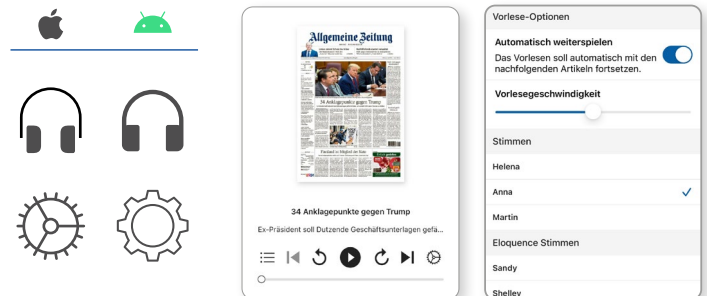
Allgemeine Zeitung

34 Anklagepunkte gegen Trump

34 Anklagepunkte gegen Trump

Ex-Präsident soll Dutzende Geschäftsunterlagen gefä...

Vorlese-Optionen

Automatisch weiterspielen

Das Vorlesen soll automatisch mit den nachfolgenden Artikeln fortsetzen.

Vorlesegeschwindigkeit

Stimmen

Helena

Anna

Martin

Eloquence Stimmen

Sandy

Shelley